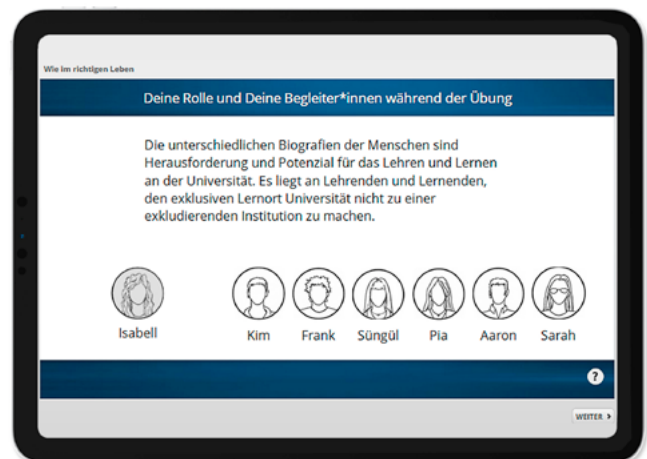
Wie im richtigen Leben

Deine Rolle und Deine Begleiter*innen während der Übung

Die unterschiedlichen Biografien der Menschen sind Herausforderung und Potenzial für das Lehren und Lernen an der Universität. Es liegt an Lehrenden und Lernenden, den exklusiven Lernort Universität nicht zu einer exkludierenden Institution zu machen.

Isabell

Kim

Frank

Süngül

Pia

Aaron

Sarah

?

WEITER ›